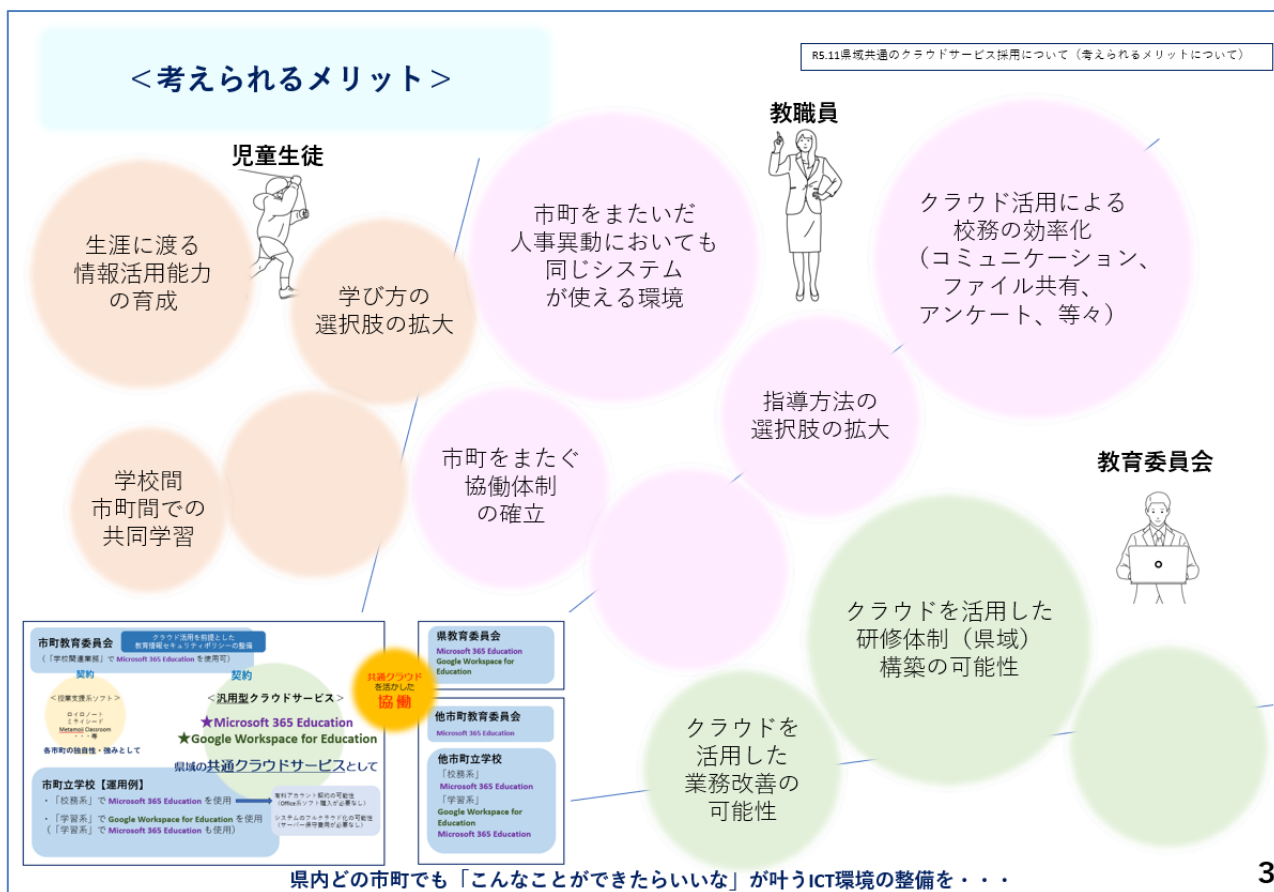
＜考えられるメリット＞

R5.11県域共通のクラウドサービス採用について（考えられるメリットについて）

児童生徒

生涯に渡る情報活用能力の育成

学び方の選択肢の拡大

学校間市町間での共同学習

教職員

市町をまたいだ人事異動においても同じシステムが使える環境

クラウド活用による校務の効率化（コミュニケーション、ファイル共有、アンケート、等々）

指導方法の選択肢の拡大

市町をまたぐ協働体制の確立

教育委員会

クラウドを活用した研修体制（県域）構築の可能性

クラウドを活用した業務改善の可能性

市町教育委員会
クラウド活用を前提とした教育情報セキュリティポリシーの整備
（「学校関連業務」で Microsoft 365 Education を使用可）
契約
契約
＜授業支援系ソフト＞
ロイロノート
ミライシード
Metamoi Classroom
・・・等
各市町の独自性・強みとして
＜汎用型クラウドサービス＞
★Microsoft 365 Education
★Google Workspace for Education
県域の共通クラウドサービスとして
共通クラウドを活かした協働
市町立学校【運用例】
・「校務系」で Microsoft 365 Education を使用
・「学習系」で Google Workspace for Education を使用（「学習系」で Microsoft 365 Education も使用）
有料アカウント契約の可能性（Office系ソフト購入が必要なし）
システムのフルクラウド化の可能性（サーバー保守費用が必要なし）

県教育委員会
Microsoft 365 Education
Google Workspace for Education

他市町教育委員会
Microsoft 365 Education

他市町立学校
「校務系」
Microsoft 365 Education
「学習系」
Google Workspace for Education
Microsoft 365 Education

県内どの市町でも「こんなことができたらいいな」が叶うICT環境の整備を・・・

3